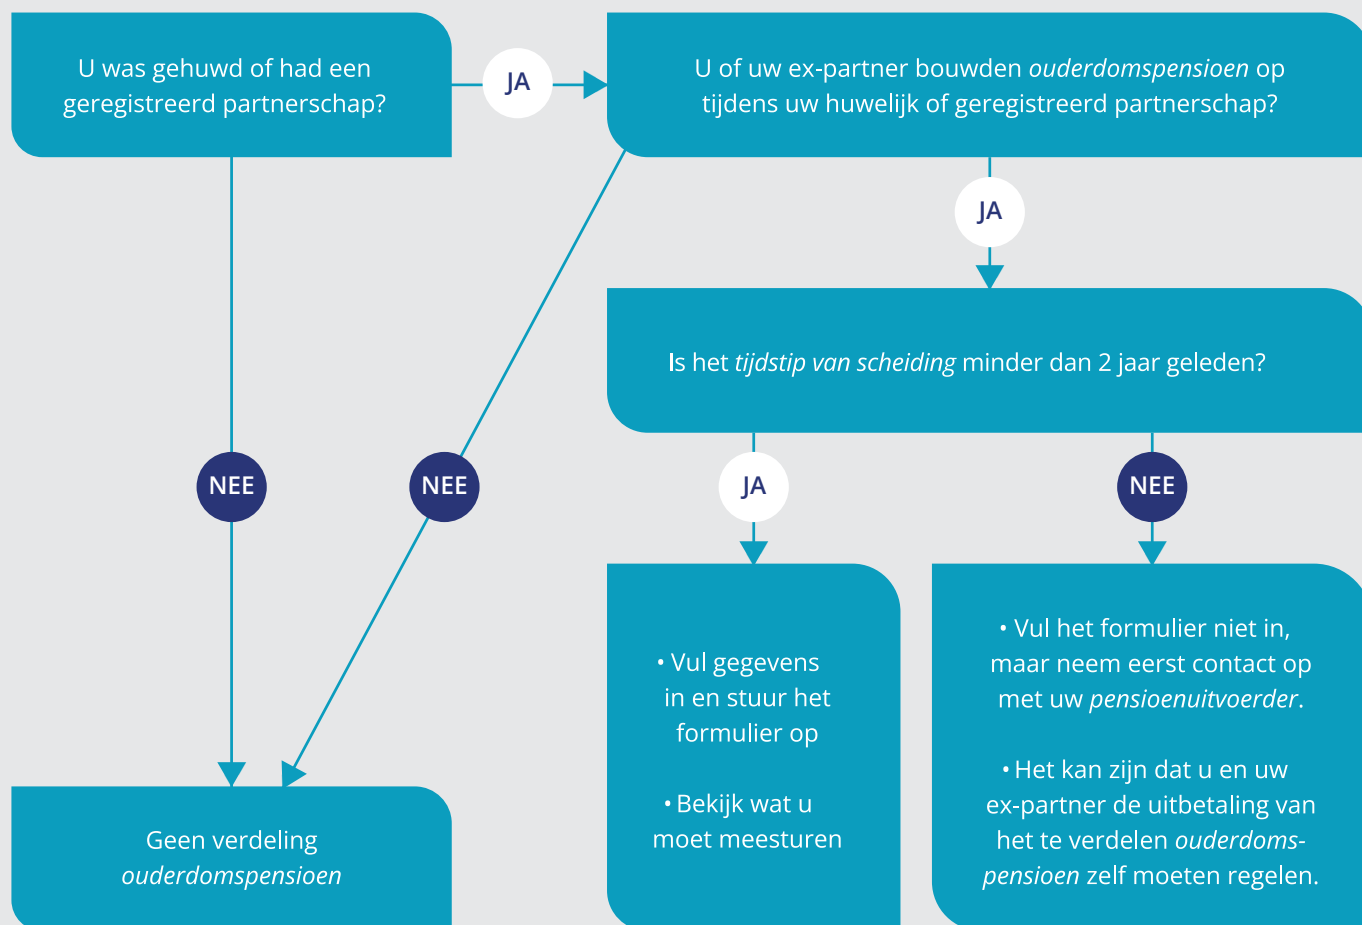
U was gehuwd of had een geregistreerd partnerschap?

JA

U of uw ex-partner bouwden *ouderdomspensioen* op tijdens uw huwelijk of geregistreerd partnerschap?

JA

Is het *tijdstip van scheiding* minder dan 2 jaar geleden?

NEE

NEE

JA

NEE

• Vul gegevens in en stuur het formulier op

• Bekijk wat u moet meesturen

• Vul het formulier niet in, maar neem eerst contact op met uw *pensioenuitvoerder*.

• Het kan zijn dat u en uw ex-partner de uitbetaling van het te verdelen *ouderdomspensioen* zelf moeten regelen.

Geen verdeling *ouderdomspensioen*